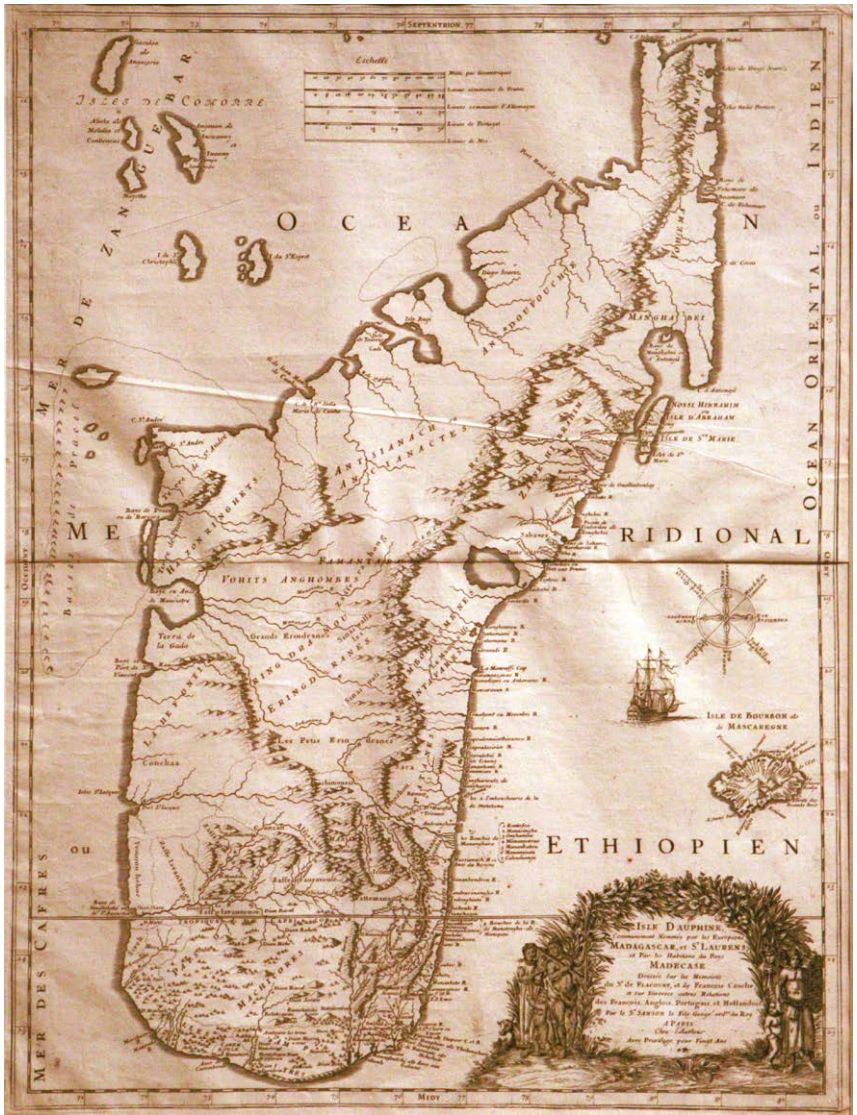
SEPTENTRION

Eschelle

ISLES DE COMORRE

ZANGUEBAR

MER DE

OCEAN

MERIDIONAL

ETHIOPIEN

OCEAN ORIENTAL ou INDIEN

MER DES CAFRES ou

ISLE D'ABRAHAM

ISLE DE STE MARIE

NOSSI HIBRAHIM

ANTISIANACH ANTANACTES

VOHITS ANGHOMBES

ERINGDRANES

MANGHABEI

ISLE DE BOURBON dite de MASCAREGNE

Conchas

Terre de la Gada

Les Petits Eringdranes

MEDY

OCCIDENT

ORIENT

ISLE DAUPHINE Communement Nommée par les Europeens MADAGASCAR, et ST LAURENS, et Par les Habitans du Pays MADECASE Dressée sur les Memoires du Sr de Flacourt, et de François Cauche et sur Diverses autres Relations des François, Anglois, Portugais et Hollandois Par le Sr Sanson le Fils Geogr. ord. du Roy. A PARIS Chez l'Autheur Avec Privilege pour Vingt Ans